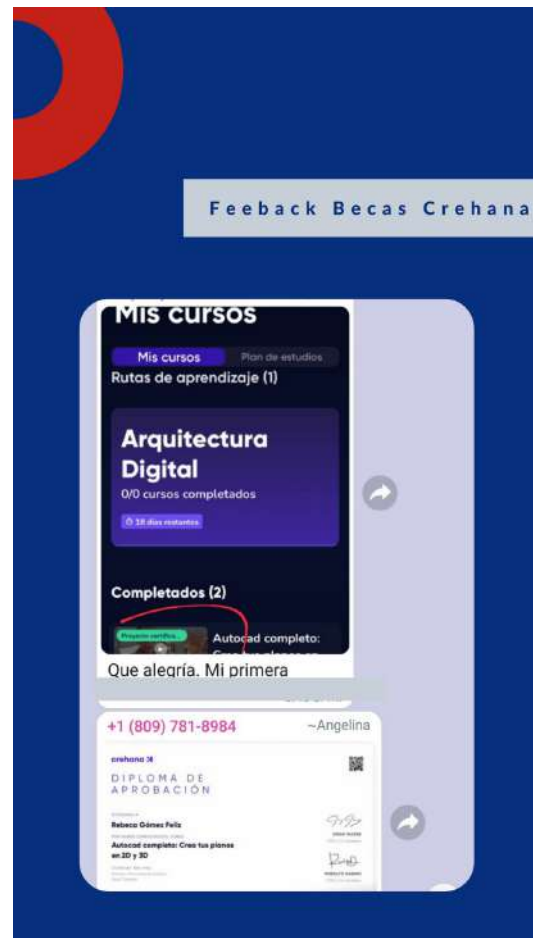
Feeback Becas Crehana

Mis cursos

Mis cursos Plan de estudios

Rutas de aprendizaje (1)

Arquitectura Digital

0/0 cursos completados

18 días restantes

Completados (2)

Proyecto certifica...

Autocad completo: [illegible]

Que alegría. Mi primera

+1 (809) 781-8984 ~Angelina

crehana

DIPLOMA DE APROBACIÓN

Rebeca Gómez Feliz

Autocad completo: Crea tus planos en 2D y 3D